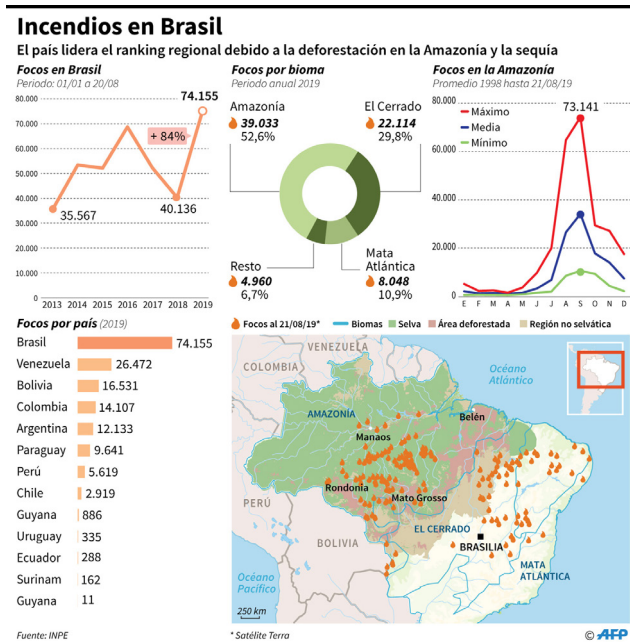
Incendios en Brasil

El país lidera el ranking regional debido a la deforestación en la Amazonía y la sequía

Focos en Brasil
Periodo: 01/01 a 20/08

74.155
+ 84%
35.567
40.136

70.000
60.000
50.000
40.000
30.000

2013 2014 2015 2016 2017 2018 2019

Focos por bioma
Periodo anual 2019

Amazonía
39.033
52,6%

El Cerrado
22.114
29,8%

Resto
4.960
6,7%

Mata Atlántica
8.048
10,9%

Focos en la Amazonía
Promedio 1998 hasta 21/08/19

Máximo
Media
Mínimo

73.141

60.000
40.000
20.000
0

E F M A M J J A S O N D

Focos por país (2019)

| | |
|---|---|
| Brasil | 74.155 |
| Venezuela | 26.472 |
| Bolivia | 16.531 |
| Colombia | 14.107 |
| Argentina | 12.133 |
| Paraguay | 9.641 |
| Perú | 5.619 |
| Chile | 2.919 |
| Guyana | 886 |
| Uruguay | 335 |
| Ecuador | 288 |
| Surinam | 162 |
| Guyana | 11 |

Focos al 21/08/19* Biomas Selva Área deforestada Región no selvática

VENEZUELA
COLOMBIA
Océano Atlántico
AMAZONÍA
Belém
Manaos
Rondonia
Mato Grosso
PERÚ
EL CERRADO
BOLIVIA
BRASILIA
MATA ATLÁNTICA
Océano Pacífico
250 km

Fuente: INPE
* Satélite Terra
© AFP